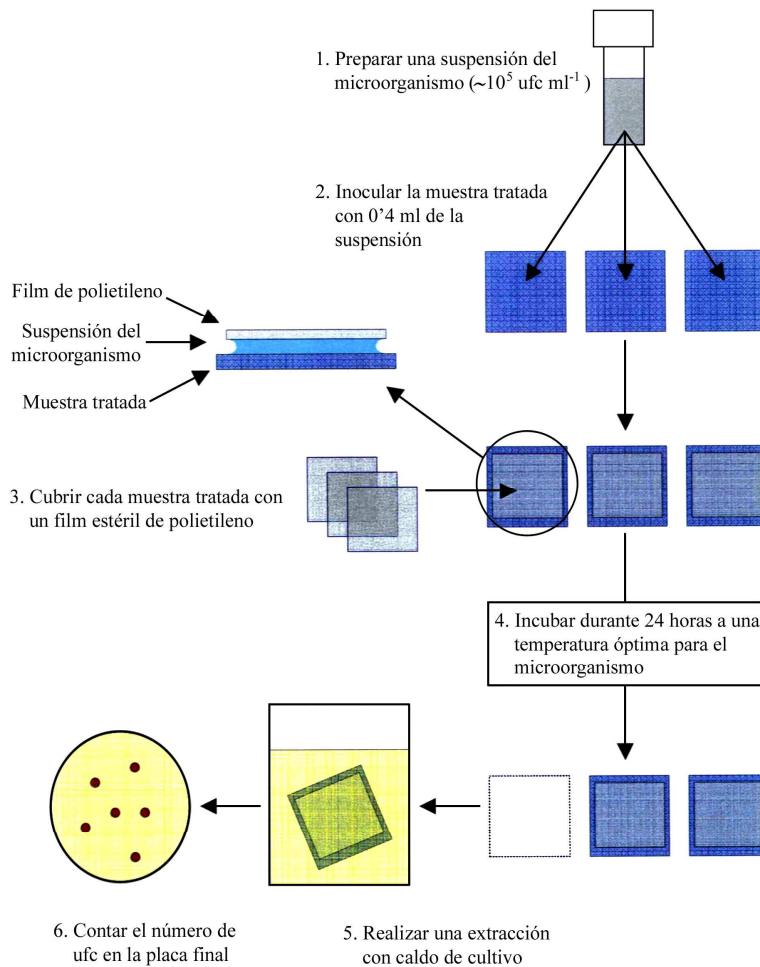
1. Preparar una suspensión del microorganismo (~$10^5$ ufc ml$^{-1}$ )

2. Inocular la muestra tratada con 0'4 ml de la suspensión

Film de polietileno

Suspensión del microorganismo

Muestra tratada

3. Cubrir cada muestra tratada con un film estéril de polietileno

4. Incubar durante 24 horas a una temperatura óptima para el microorganismo

6. Contar el número de ufc en la placa final

5. Realizar una extracción con caldo de cultivo